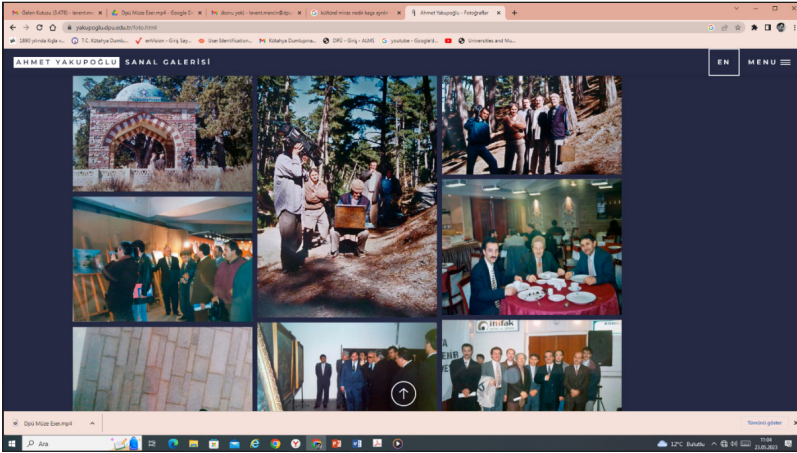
Gelen Kutusu (5478) - levent.mer
Dpü Müze Eser.mp4 - Google D
dosnu yaklı - levent.mercin@dpu
kültürel miras nedir kaç ayrıd
Ahmet Yakupoğlu - Fotoğraflar

yakupoglu.dpu.edu.tr/foto.html

1880 yılında Kağıt n...
T.C. Kütahya Dumlu...
enVision - Giriş Say...
User Identification...
Kütahya Dumlupına...
DPÜ - Giriş - AUMS
youtube - Google'd...
Universities and Mu...

AHMET YAKUPOĞLU SANAL GALERİSİ

EN

MENU

infak

Dpü Müze Eser.mp4

Tümünü göster

Ara

12°C Bulutlu

11:04
23.05.2023